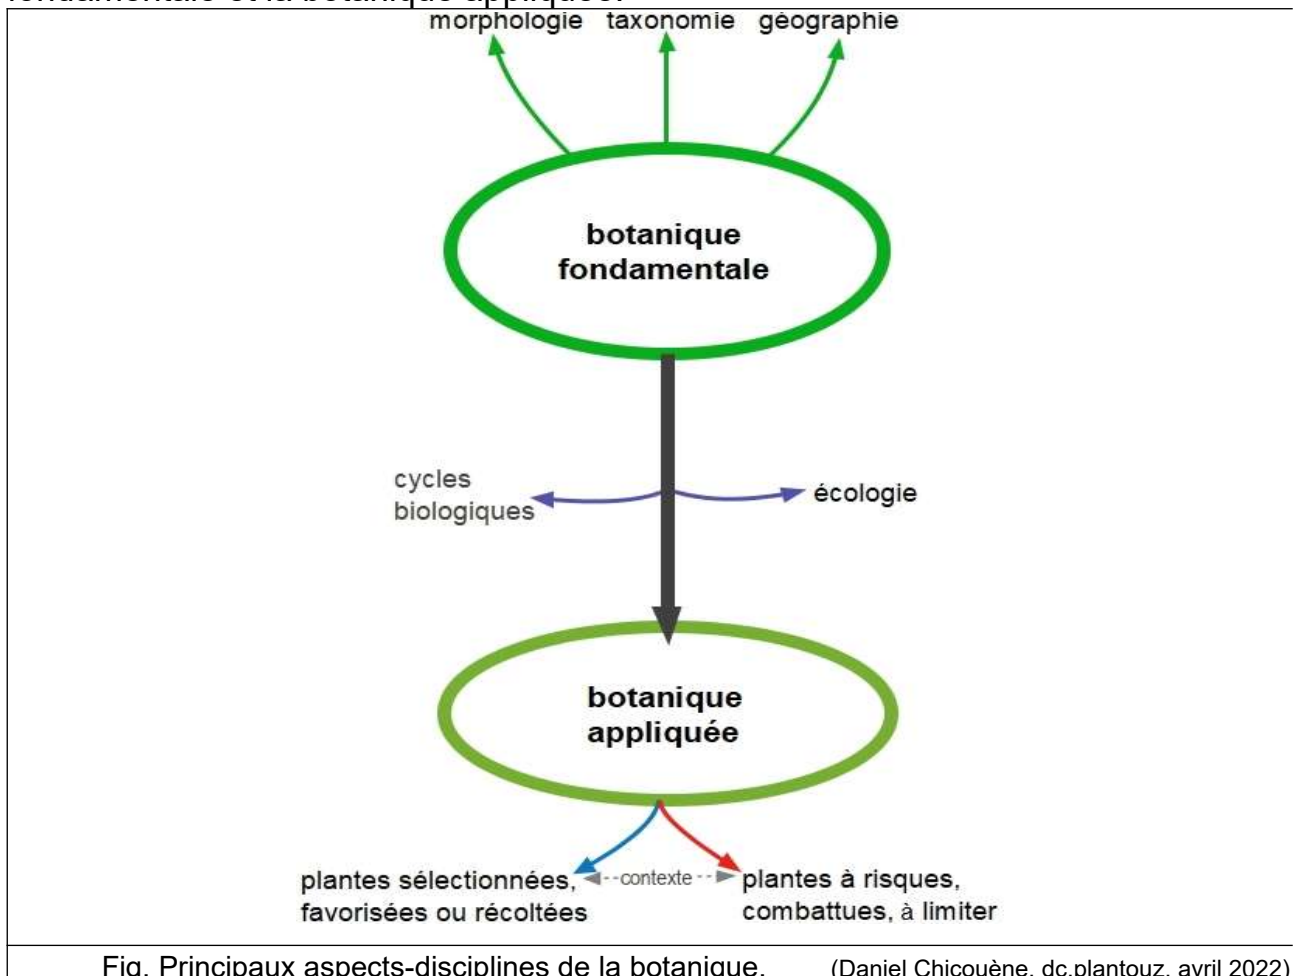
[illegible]

morphologie taxonomie géographie

botanique fondamentale

cycles biologiques

écologie

botanique appliquée

plantes sélectionnées, favorisées ou récoltées

contexte

plantes à risques, combattues, à limiter

Fig. Principaux aspects-disciplines de la botanique. (Daniel Chicouène, dc.plantouz, avril 2022)